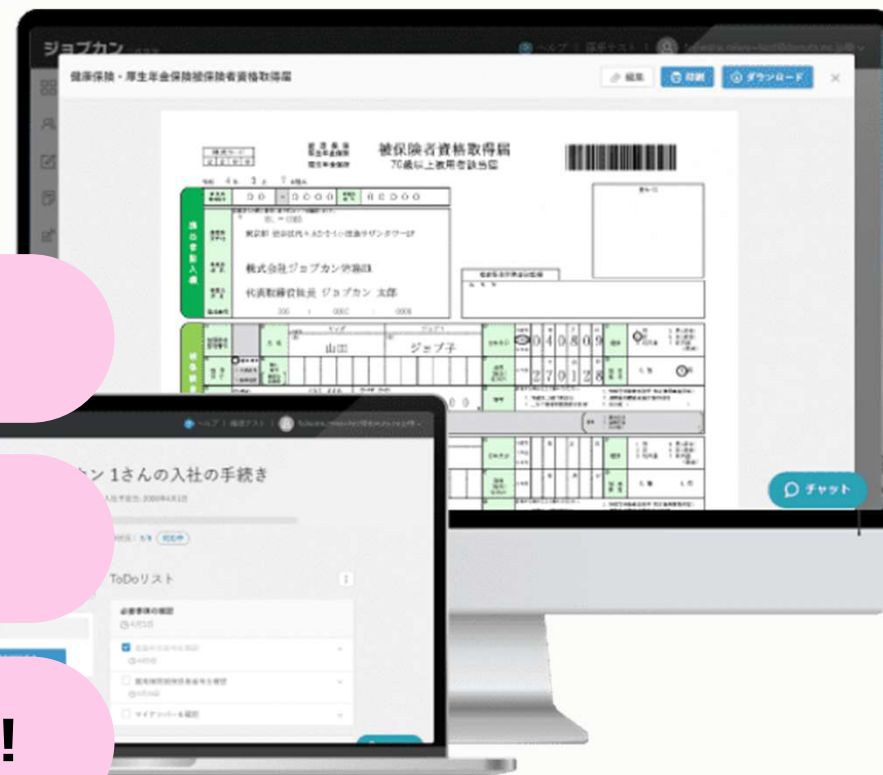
ジョブカン

ヘルプ

健康保険・厚生年金保険被保険者資格取得届

編集

印刷

ダウンロード

×

被保険者資格取得届

70歳以上被用者該当届

株式会社ジョブカン労務HR

代表取締役社長 ジョブカン 太郎

山田

ジョブ子

040809

270128

チャット

ヘルプ

ン 1さんの入社の手続き

ToDoリスト

マイナンバーを確認

!